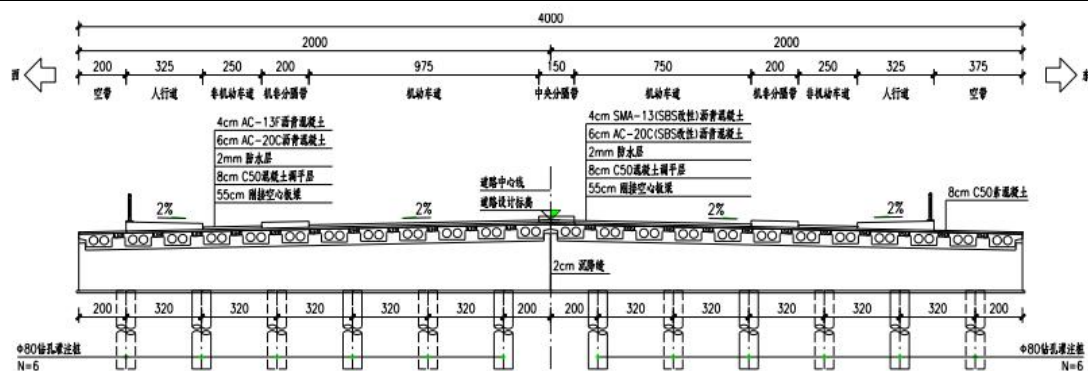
4000

2000

2000

西

东

200 325 250 200 975 150 750 200 250 325 375

空带 人行道 非机动车道 机非分隔带 机动车道 中央分隔带 机动车道 机非分隔带 非机动车道 人行道 空带

4cm AC-13F沥青混凝土
6cm AC-20C沥青混凝土
2mm 防水层
8cm C50混凝土调平层
55cm 预制空心板梁

4cm SMA-13(SBS改性)沥青混凝土
6cm AC-20C(SBS改性)沥青混凝土
2mm 防水层
8cm C50混凝土调平层
55cm 预制空心板梁

道路中心线
道路设计标高

8cm C50沥青混凝土

2% 2% 2% 2%

2cm 沉降缝

200 320 320 320 320 320 200 200 320 320 320 320 320 200

Φ80钻孔灌注桩
N=6

Φ80钻孔灌注桩
N=6